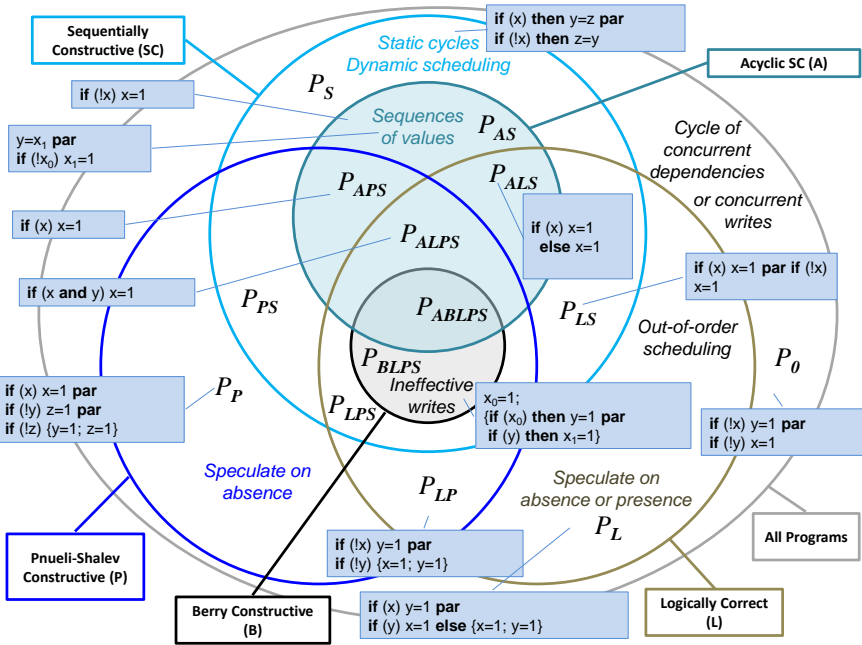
Sequentially Constructive (SC)

if (x) then y=z par
if (!x) then z=y

Static cycles
Dynamic scheduling

Acyclic SC (A)

$P_S$

if (!x) x=1

Sequences of values

$P_{AS}$

y=x$_1$ par
if (!x$_0$) x$_1$=1

Cycle of concurrent dependencies or concurrent writes

$P_{APS}$

$P_{ALS}$

if (x) x=1

if (x) x=1
else x=1

$P_{ALPS}$

if (x) x=1 par if (!x) x=1

if (x and y) x=1

$P_{PS}$

$P_{ABLPS}$

$P_{LS}$

Out-of-order scheduling

$P_{BLPS}$

$P_0$

if (x) x=1 par
if (!y) z=1 par
if (!z) {y=1; z=1}

$P_P$

Ineffective writes

$P_{LPS}$

x$_0$=1;
{if (x$_0$) then y=1 par
if (y) then x$_1$=1}

if (!x) y=1 par
if (!y) x=1

Speculate on absence

Speculate on absence or presence

$P_{LP}$

$P_L$

All Programs

Pnueli-Shalev Constructive (P)

if (!x) y=1 par
if (!y) {x=1; y=1}

Berry Constructive (B)

if (x) y=1 par
if (y) x=1 else {x=1; y=1}

Logically Correct (L)